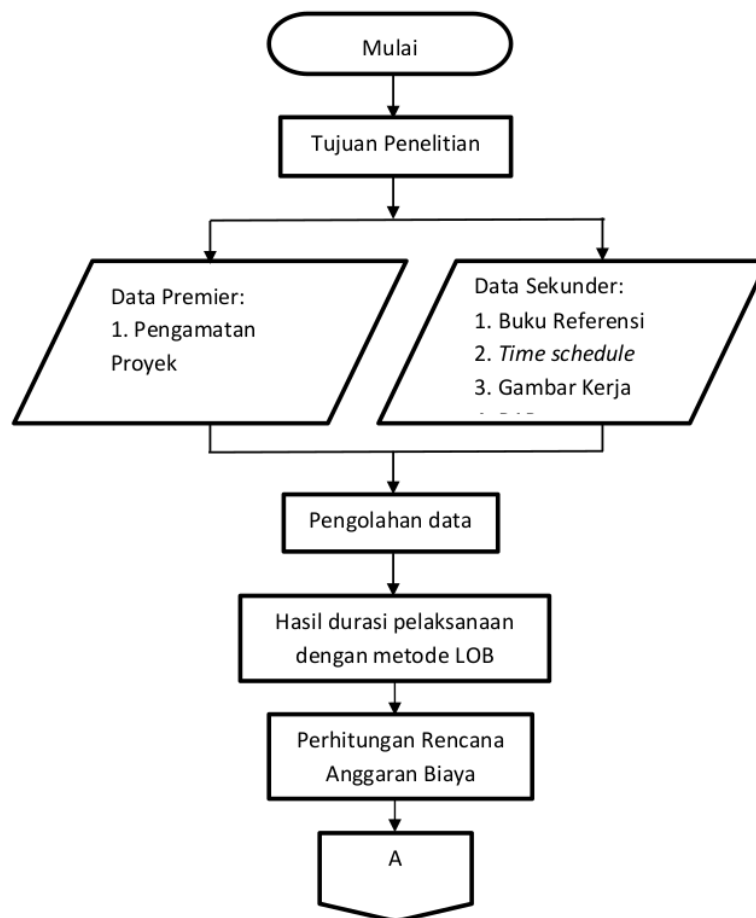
Mulai

Tujuan Penelitian

Data Premier:
1. Pengamatan Proyek

Data Sekunder:
1. Buku Referensi
2. *Time schedule*
3. Gambar Kerja
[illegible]

Pengolahan data

Hasil durasi pelaksanaan dengan metode LOB

Perhitungan Rencana Anggaran Biaya

A